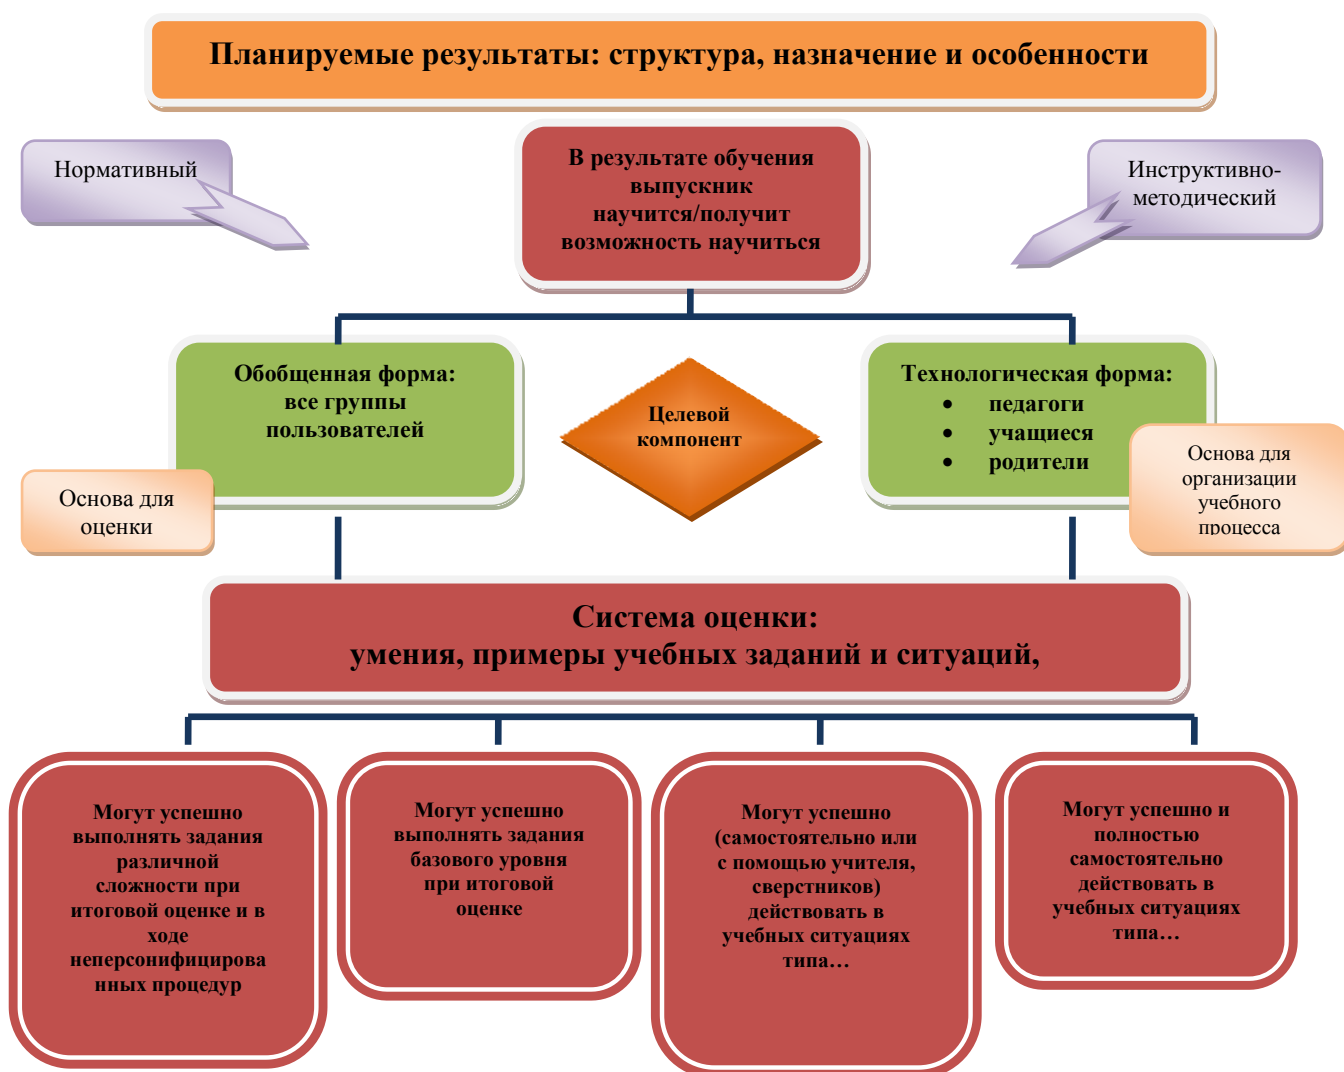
Планируемые результаты: структура, назначение и особенности

Нормативный

В результате обучения выпускник научится/получит возможность научиться

Инструктивно-методический

Обобщенная форма: все группы пользователей

Целевой компонент

Технологическая форма:
- педагоги
- учащиеся
- родители

Основа для оценки

Основа для организации учебного процесса

Система оценки:
умения, примеры учебных заданий и ситуаций,

Могут успешно выполнять задания различной сложности при итоговой оценке и в ходе неперсонифицированных процедур

Могут успешно выполнять задания базового уровня при итоговой оценке

Могут успешно (самостоятельно или с помощью учителя, сверстников) действовать в учебных ситуациях типа…

Могут успешно и полностью самостоятельно действовать в учебных ситуациях типа…